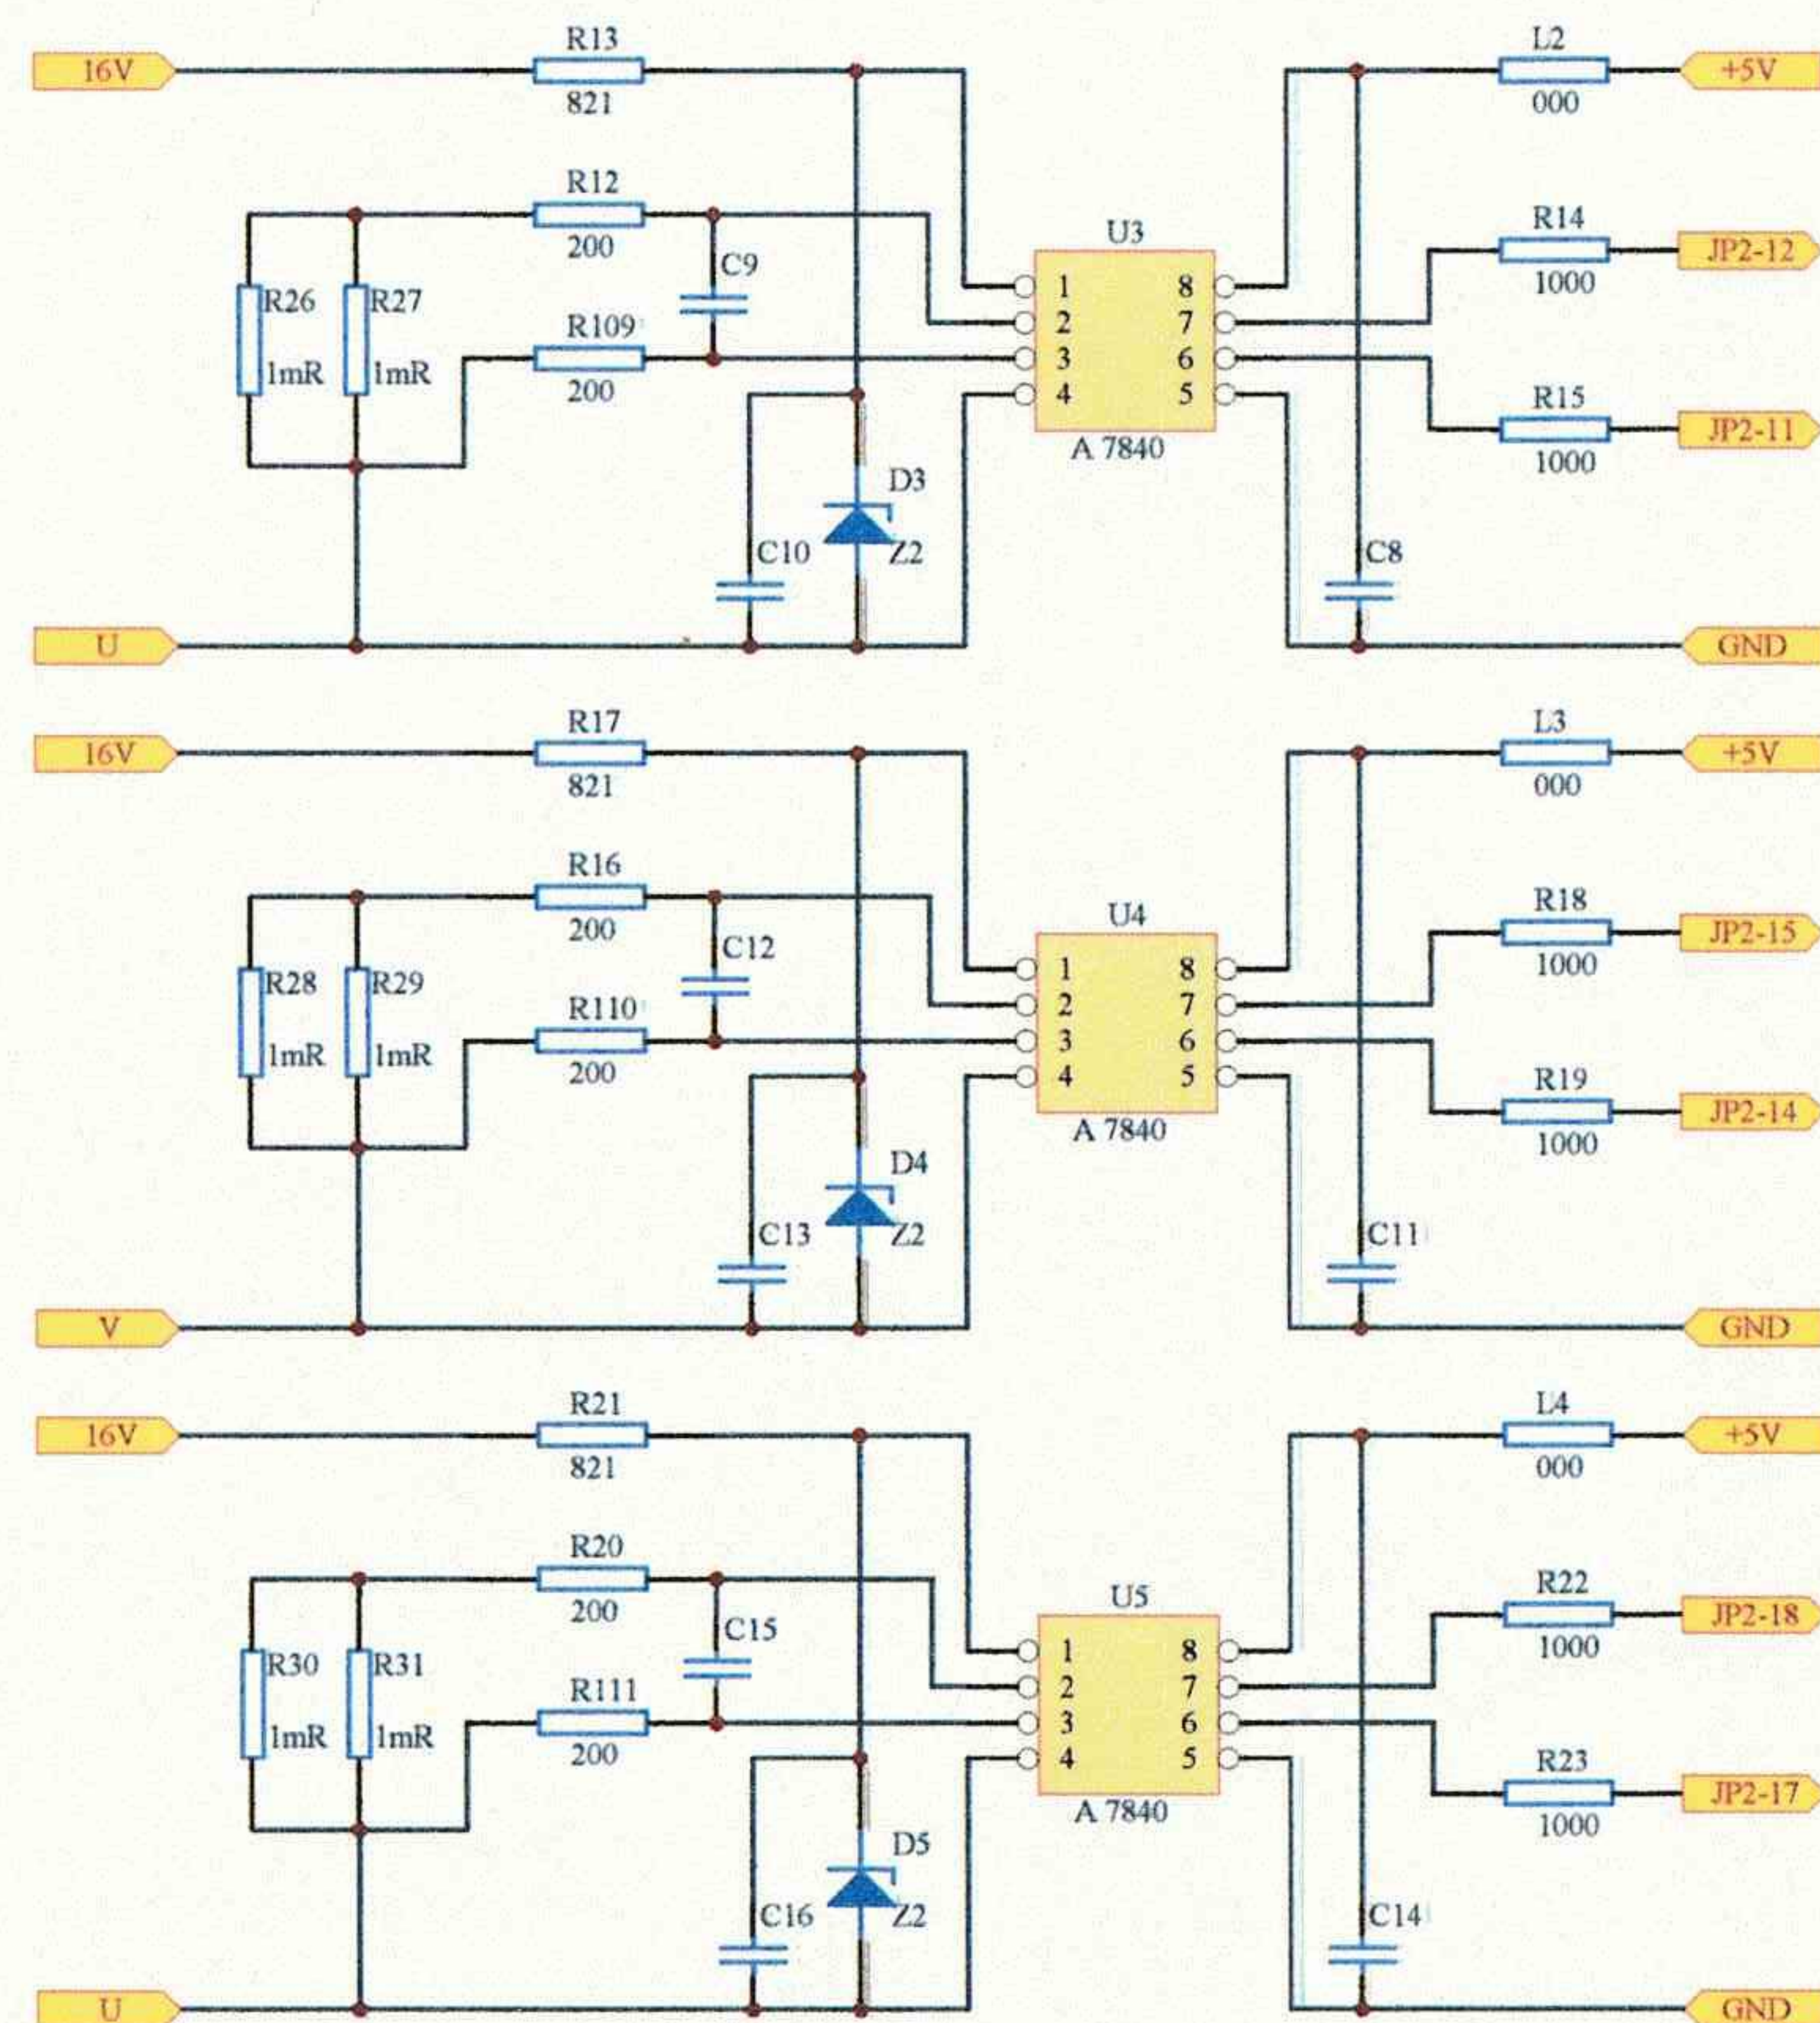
16V
R13
821
L2
000
+5V
R12
200
C9
U3
R14
1000
JP2-12
R26
1mR
R27
1mR
R109
200
1
2
3
4
8
7
6
5
A 7840
R15
1000
JP2-11
D3
C10
Z2
C8
U
GND
16V
R17
821
L3
000
+5V
R16
200
C12
U4
R18
1000
JP2-15
R28
1mR
R29
1mR
R110
200
1
2
3
4
8
7
6
5
A 7840
R19
1000
JP2-14
D4
C13
Z2
C11
V
GND
16V
R21
821
L4
000
+5V
R20
200
C15
U5
R22
1000
JP2-18
R30
1mR
R31
1mR
R111
200
1
2
3
4
8
7
6
5
A 7840
R23
1000
JP2-17
D5
C16
Z2
C14
U
GND